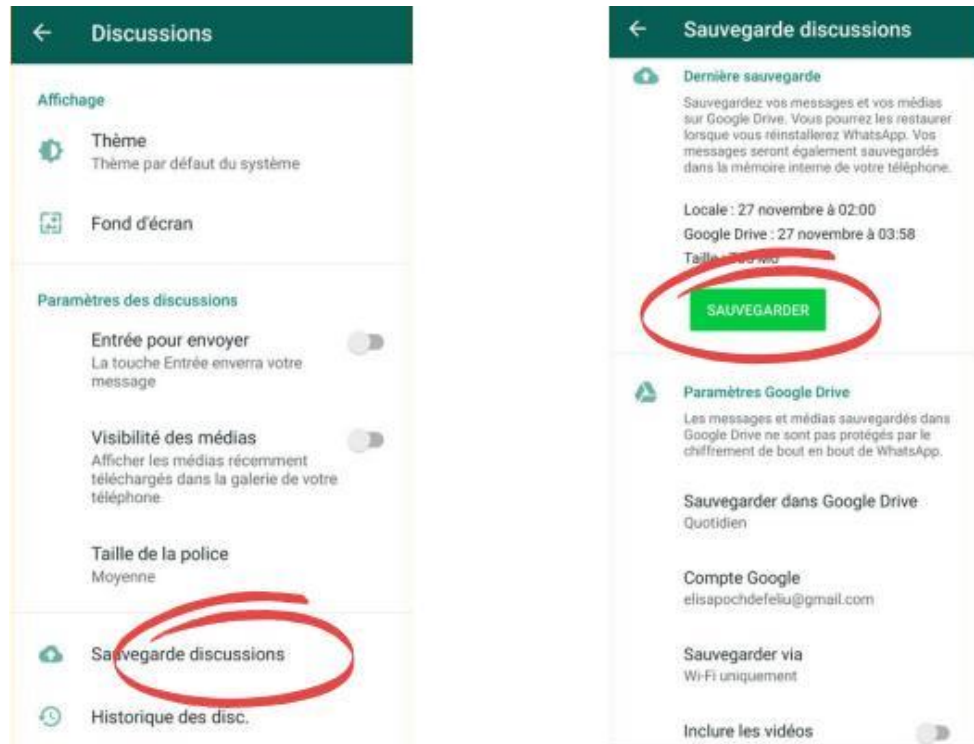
Discussions

Affichage

Thème
Thème par défaut du système

Fond d'écran

Paramètres des discussions

Entrée pour envoyer
La touche Entrée enverra votre message

Visibilité des médias
Afficher les médias récemment téléchargés dans la galerie de votre téléphone

Taille de la police
Moyenne

Sauvegarde discussions

Historique des disc.

Sauvegarde discussions

Dernière sauvegarde

Sauvegardez vos messages et vos médias sur Google Drive. Vous pourrez les restaurer lorsque vous réinstallerez WhatsApp. Vos messages seront également sauvegardés dans la mémoire interne de votre téléphone.

Locale : 27 novembre à 02:00
Google Drive : 27 novembre à 03:58
Taille : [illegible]

SAUVEGARDER

Paramètres Google Drive

Les messages et médias sauvegardés dans Google Drive ne sont pas protégés par le chiffrement de bout en bout de WhatsApp.

Sauvegarder dans Google Drive
Quotidien

Compte Google
elisapochdefeliu@gmail.com

Sauvegarder via
Wi-Fi uniquement

Inclure les vidéos